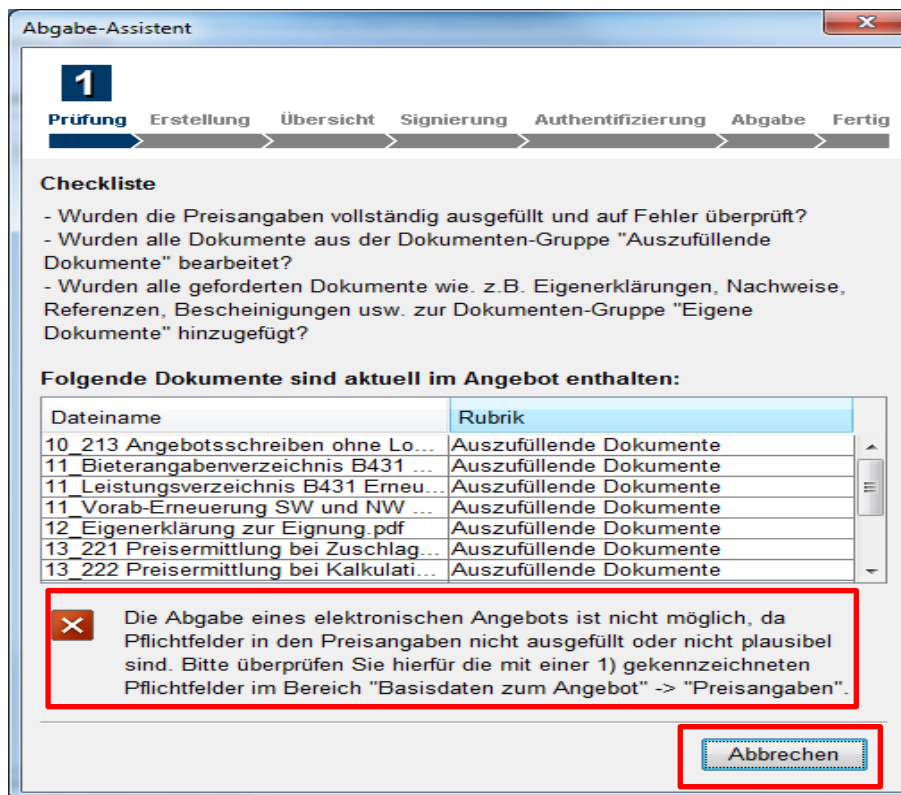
Abgabe-Assistent

1

Prüfung Erstellung Übersicht Signierung Authentifizierung Abgabe Fertig

Checkliste

- Wurden die Preisangaben vollständig ausgefüllt und auf Fehler überprüft?
- Wurden alle Dokumente aus der Dokumenten-Gruppe "Auszufüllende Dokumente" bearbeitet?
- Wurden alle geforderten Dokumente wie. z.B. Eigenerklärungen, Nachweise, Referenzen, Bescheinigungen usw. zur Dokumenten-Gruppe "Eigene Dokumente" hinzugefügt?

Folgende Dokumente sind aktuell im Angebot enthalten:

| Dateiname | Rubrik |
|---|---|
| 10_213 Angebotsschreiben ohne Lo... | Auszufüllende Dokumente |
| 11_Bieterangabenverzeichnis B431 ... | Auszufüllende Dokumente |
| 11_Leistungsverzeichnis B431 Erneu... | Auszufüllende Dokumente |
| 11_Vorab-Erneuerung SW und NW ... | Auszufüllende Dokumente |
| 12_Eigenerklärung zur Eignung.pdf | Auszufüllende Dokumente |
| 13_221 Preisermittlung bei Zuschlag... | Auszufüllende Dokumente |
| 13_222 Preisermittlung bei Kalkulati... | Auszufüllende Dokumente |

Die Abgabe eines elektronischen Angebots ist nicht möglich, da Pflichtfelder in den Preisangaben nicht ausgefüllt oder nicht plausibel sind. Bitte überprüfen Sie hierfür die mit einer 1) gekennzeichneten Pflichtfelder im Bereich "Basisdaten zum Angebot" -> "Preisangaben".

Abbrechen